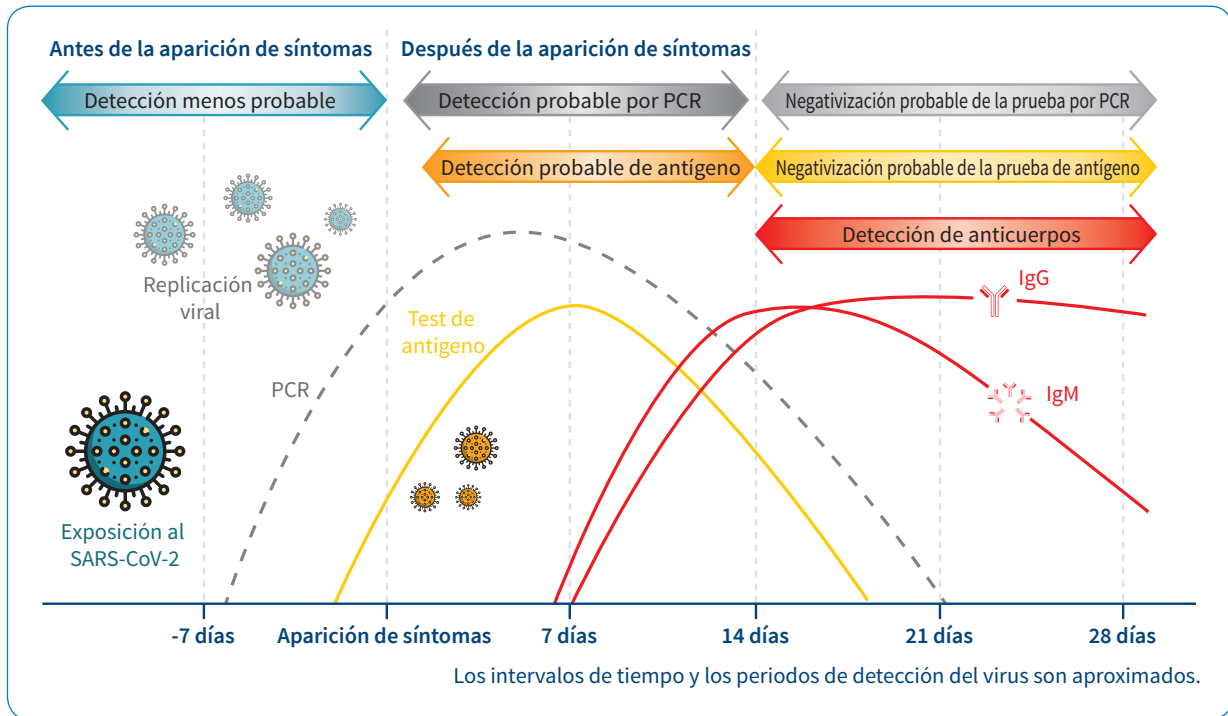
Antes de la aparición de síntomas

Después de la aparición de síntomas

Detección menos probable

Detección probable por PCR

Negativización probable de la prueba por PCR

Detección probable de antígeno

Negativización probable de la prueba de antígeno

Detección de anticuerpos

Replicación viral

IgG

Test de antígeno

PCR

IgM

Exposición al SARS-CoV-2

-7 días

Aparición de síntomas

7 días

14 días

21 días

28 días

Los intervalos de tiempo y los periodos de detección del virus son aproximados.